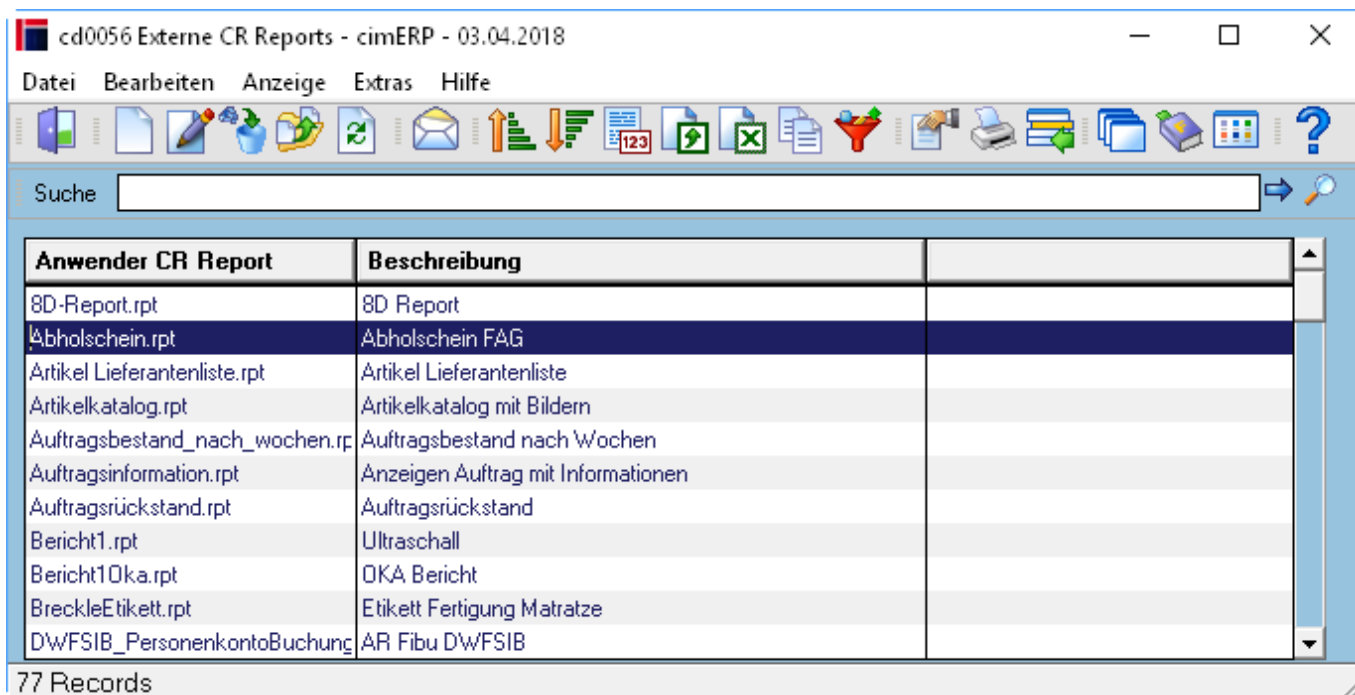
cd0056 Externe CR Reports - cimERP - 03.04.2018

Datei Bearbeiten Anzeige Extras Hilfe

Suche

| Anwender CR Report | Beschreibung | |
|---|---|---|
| 8D-Report.rpt | 8D Report | |
| Abholschein.rpt | Abholschein FAG | |
| Artikel Lieferantenliste.rpt | Artikel Lieferantenliste | |
| Artikelkatalog.rpt | Artikelkatalog mit Bildern | |
| Auftragsbestand_nach_wochen.rp | Auftragsbestand nach Wochen | |
| Auftragsinformation.rpt | Anzeigen Auftrag mit Informationen | |
| Auftragsrückstand.rpt | Auftragsrückstand | |
| Bericht1.rpt | Ultraschall | |
| Bericht1Oka.rpt | OKA Bericht | |
| BreckleEtikett.rpt | Etikett Fertigung Matratze | |
| DWFSIB_PersonenkontoBuchunç | AR Fibu DWFSIB | |

77 Records